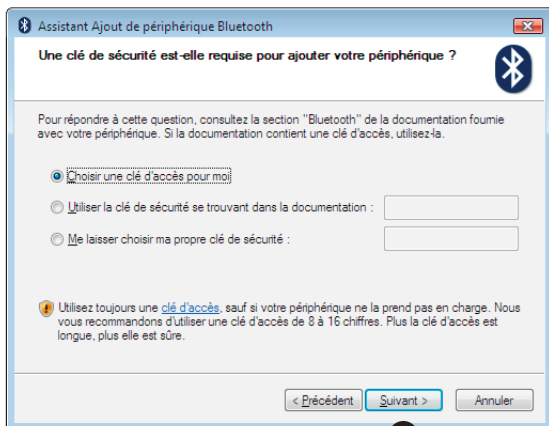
Assistant Ajout de périphérique Bluetooth

Une clé de sécurité est-elle requise pour ajouter votre périphérique ?

Pour répondre à cette question, consultez la section "Bluetooth" de la documentation fournie avec votre périphérique. Si la documentation contient une clé d'accès, utilisez-la.

Choisir une clé d'accès pour moi

Utiliser la clé de sécurité se trouvant dans la documentation :

Me laisser choisir ma propre clé de sécurité :

Utilisez toujours une clé d'accès, sauf si votre périphérique ne la prend pas en charge. Nous vous recommandons d'utiliser une clé d'accès de 8 à 16 chiffres. Plus la clé d'accès est longue, plus elle est sûre.

< Précédent | Suivant > | Annuler